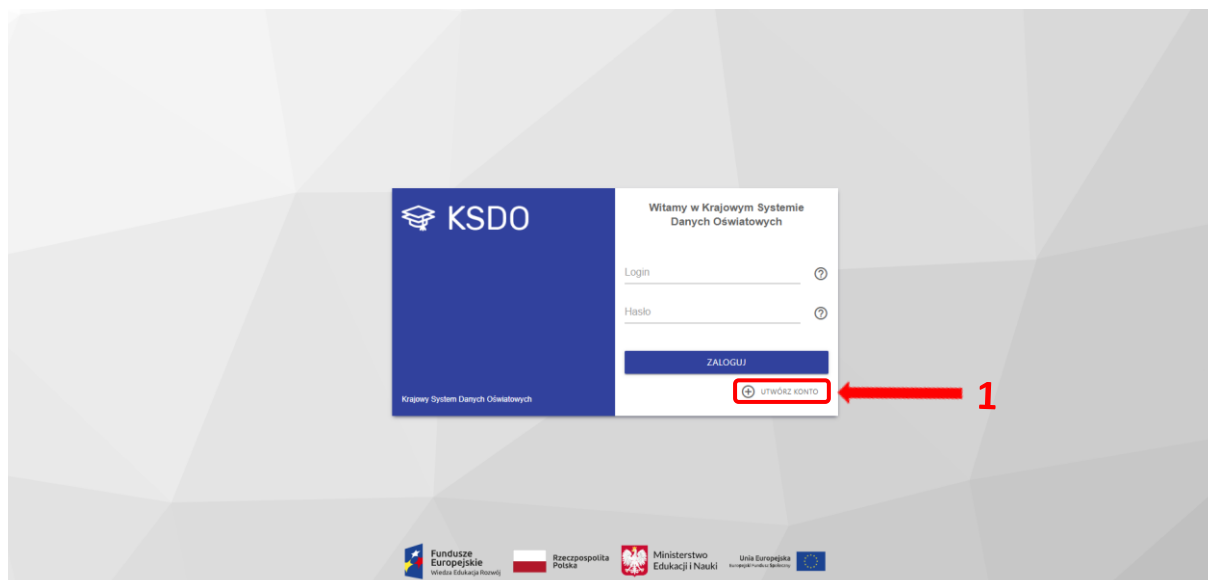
KSDO

Krajowy System Danych Oświatowych

Witamy w Krajowym Systemie Danych Oświatowych

Login

Hasło

ZALOGUJ

UTWÓRZ KONTO

1

Fundusze Europejskie
Wiedza Edukacja Rozwój

Rzeczpospolita Polska

Ministerstwo Edukacji i Nauki

Unia Europejska
Europejski Fundusz Społeczny